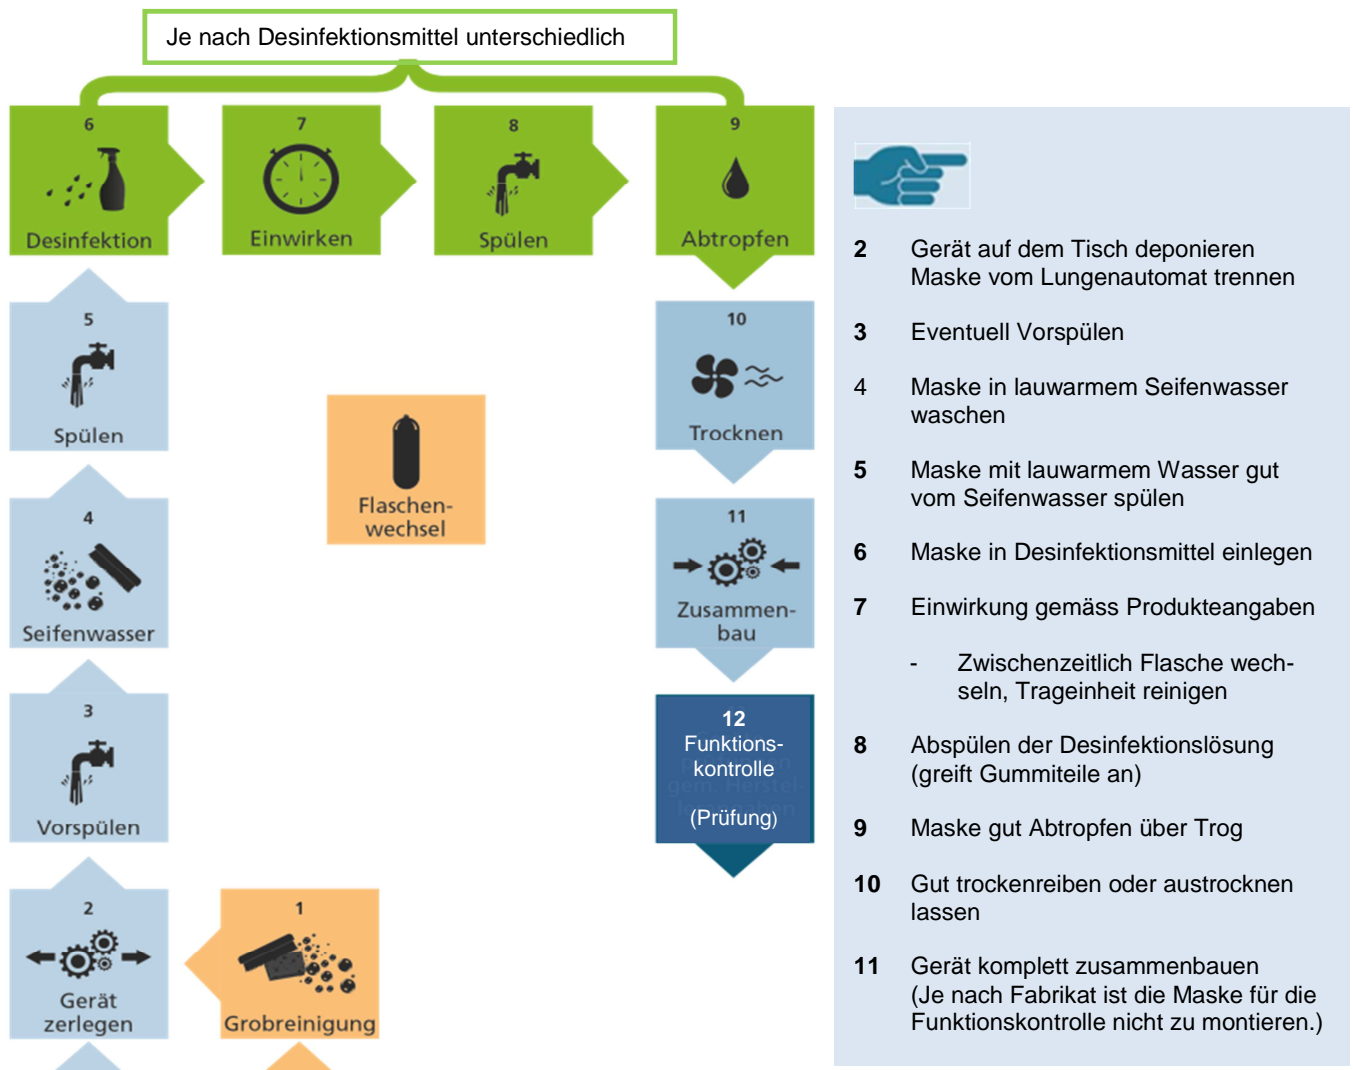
Je nach Desinfektionsmittel unterschiedlich

6
Desinfektion

7
Einwirken

8
Spülen

9
Abtropfen

5
Spülen

Flaschenwechsel

10
Trocknen

4
Seifenwasser

11
Zusammenbau

3
Vorspülen

12
Funktionskontrolle
(Prüfung)

2
Gerät zerlegen

1
Grobreinigung

2 Gerät auf dem Tisch deponieren
Maske vom Lungenautomat trennen

3 Eventuell Vorspülen

4 Maske in lauwarmem Seifenwasser waschen

5 Maske mit lauwarmem Wasser gut vom Seifenwasser spülen

6 Maske in Desinfektionsmittel einlegen

7 Einwirkung gemäss Produkteangaben

- Zwischenzeitlich Flasche wechseln, Trageinheit reinigen

8 Abspülen der Desinfektionslösung (greift Gummiteile an)

9 Maske gut Abtropfen über Trog

10 Gut trockenreiben oder austrocknen lassen

11 Gerät komplett zusammenbauen
(Je nach Fabrikat ist die Maske für die Funktionskontrolle nicht zu montieren.)